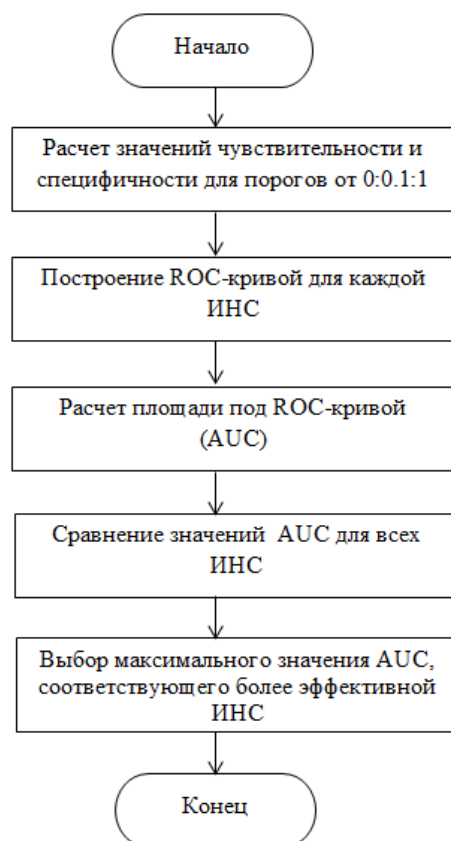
Начало

Расчет значений чувствительности и специфичности для порогов от 0:0.1:1

Построение ROC-кривой для каждой ИНС

Расчет площади под ROC-кривой (AUC)

Сравнение значений AUC для всех ИНС

Выбор максимального значения AUC, соответствующего более эффективной ИНС

Конец